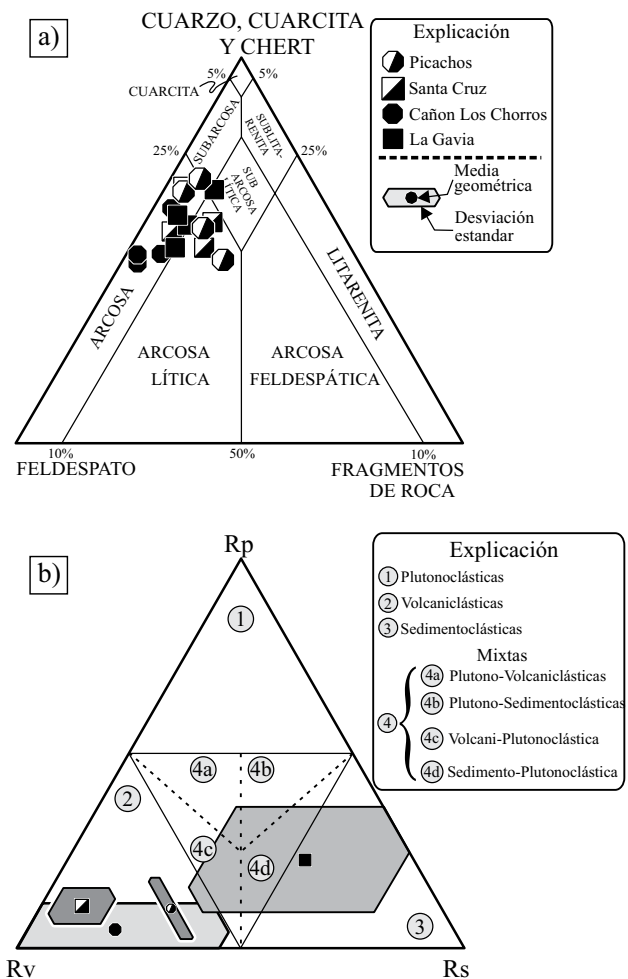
a)

CUARZO, CUARCITA Y CHERT

CUARCITA

5%

5%

25%

25%

SUBARCOSA

SUBLITARENITA

SUB ARCOSA LÍTICA

ARCOSA

LITARENITA

ARCOSA LÍTICA

ARCOSA FELDESPÁTICA

10%

50%

10%

FELDESPATO

FRAGMENTOS DE ROCA

Explicación

Picachos

Santa Cruz

Cañon Los Chorros

La Gavia

Media geométrica

Desviación estandar

b)

Rp

Rv

Rs

1

2

3

4a

4b

4c

4d

Explicación

1 Plutonoclásticas

2 Volcaniclásticas

3 Sedimentoclásticas

Mixtas

4

4a Plutono-Volcaniclásticas

4b Plutono-Sedimentoclásticas

4c Volcani-Plutonoclástica

4d Sedimento-Plutonoclástica